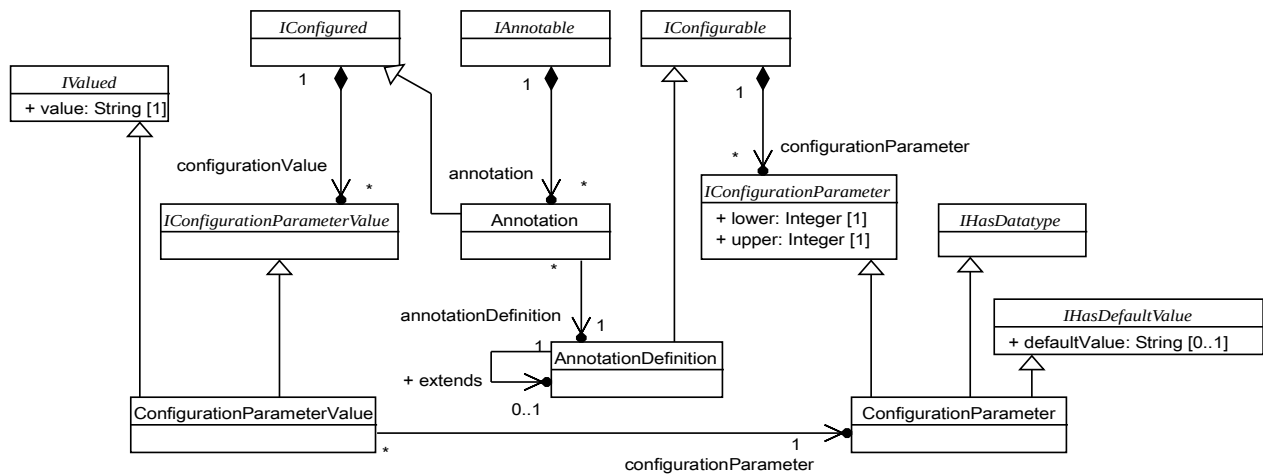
IConfigured

IAnnotable

IConfigurable

IValued
+ value: String [1]

1

1

1

configurationValue

*

annotation

*

*

configurationParameter

IConfigurationParameterValue

Annotation

IConfigurationParameter
+ lower: Integer [1]
+ upper: Integer [1]

IHasDatatype

*

annotationDefinition

1

IHasDefaultValue
+ defaultValue: String [0..1]

1

AnnotationDefinition

+ extends

0..1

ConfigurationParameterValue

ConfigurationParameter

*

1

configurationParameter